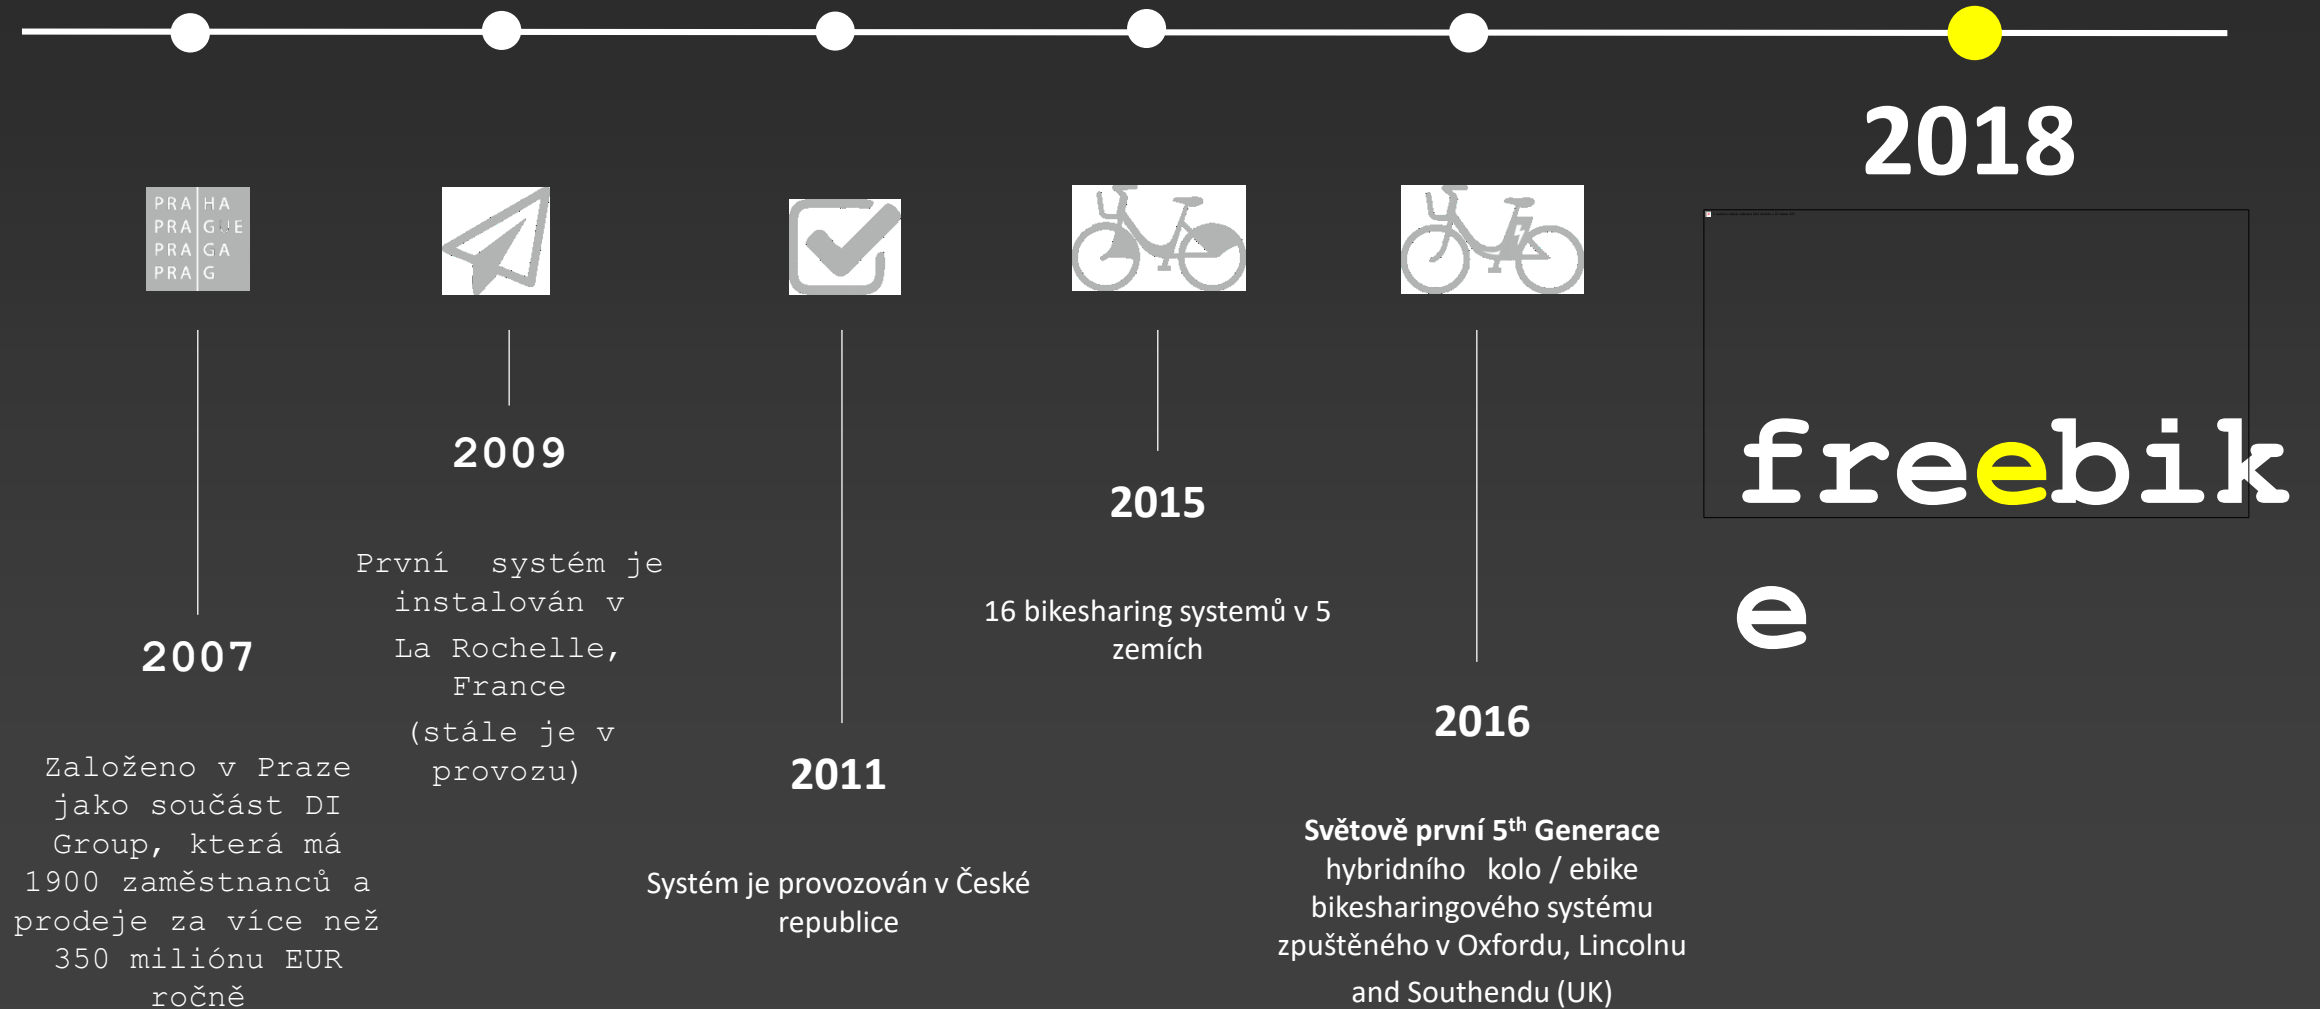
2018

PRAHA
PRAGUE
PRAGA
PRAG

2009

První systém je instalován v

La Rochelle, France

(stále je v provozu)

2015

16 bikesharing systemů v 5 zemích

freebike

2007

Založeno v Praze jako součást DI Group, která má 1900 zaměstnanců a prodeje za více než 350 miliónu EUR ročně

2011

Systém je provozován v České republice

2016

**Světově první 5$^{th}$ Generace** hybridního kolo / ebike bikesharingového systému zpuštěného v Oxfordu, Lincolnu and Southendu (UK)